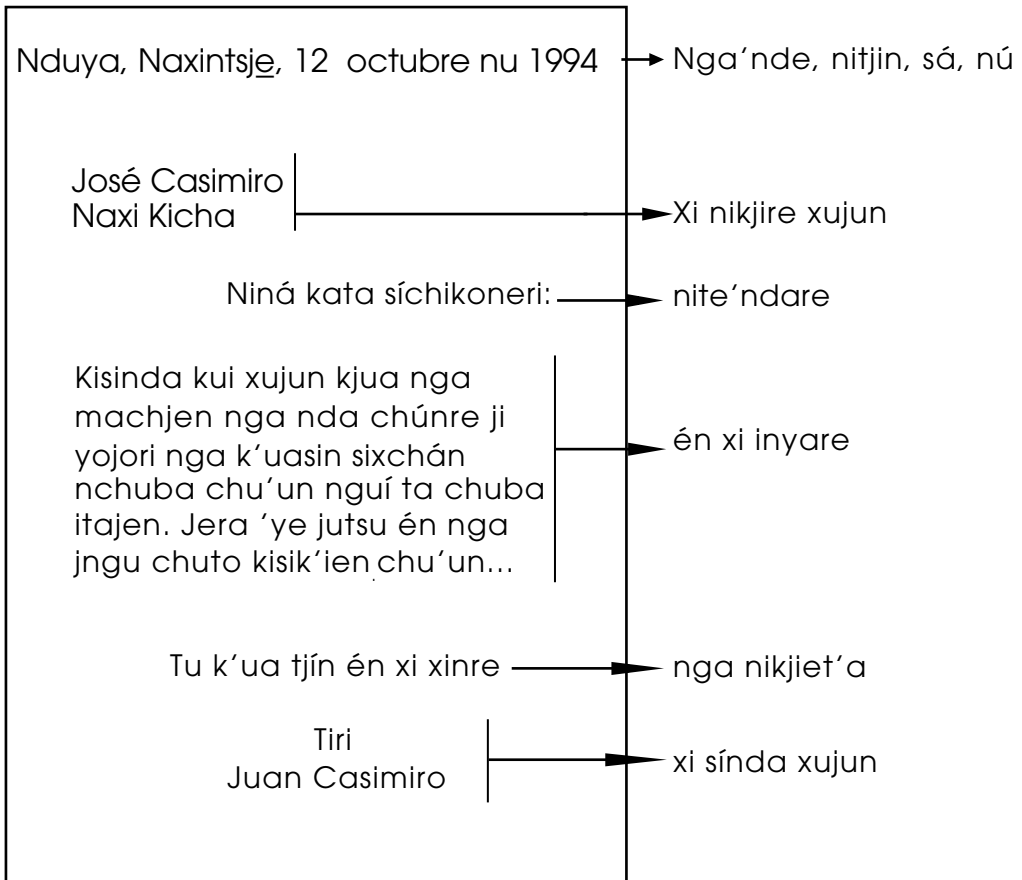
Nduya, Naxintsje, 12 octubre nu 1994

Nga'nde, nitjin, sá, nú

José Casimiro
Naxi Kicha

Xi nikjire xujun

Niná kata síchikoneri:

nite'ndare

Kisinda kui xujun kjua nga machjen nga nda chúnre ji yojori nga k'uasin sixchán nchuba chu'un nguí ta chuba itajen. Jera 'ye jutsu én nga jngu chuto kisik'ien chu'un...

én xi inyare

Tu k'ua tjín én xi xinre

nga nikjiet'a

Tiri
Juan Casimiro

xi sínda xujun